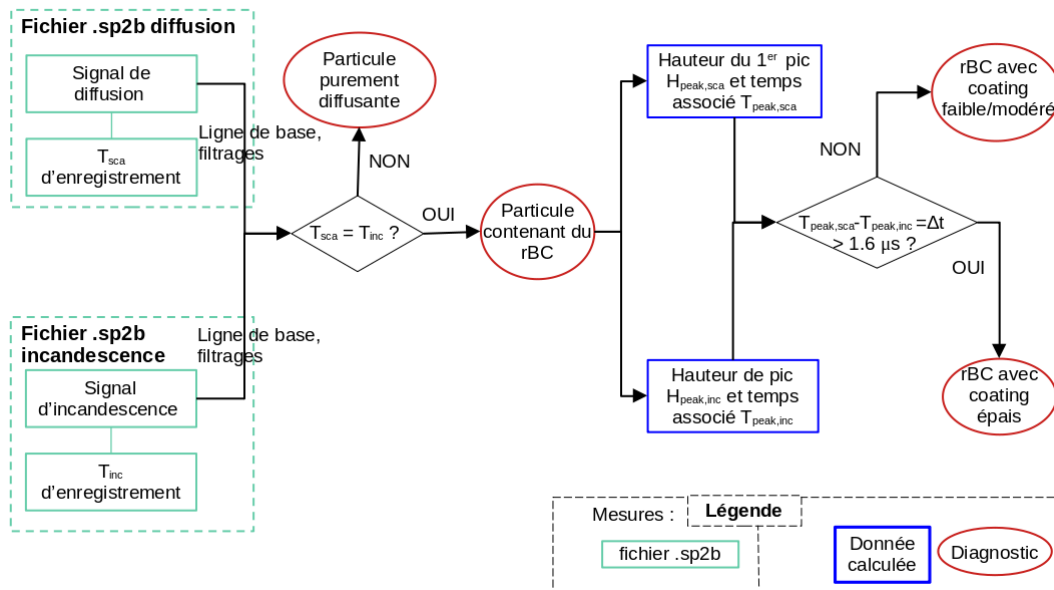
Fichier .sp2b diffusion

Signal de diffusion

$T_{sca}$ d'enregistrement

Ligne de base, filtrages

Fichier .sp2b incandescence

Ligne de base, filtrages

Signal d'incandescence

$T_{inc}$ d'enregistrement

Particule purement diffusante

NON

$T_{sca} = T_{inc}$ ?

OUI

Particule contenant du rBC

Hauteur du 1$^{er}$ pic $H_{peak,sca}$ et temps associé $T_{peak,sca}$

Hauteur de pic $H_{peak,inc}$ et temps associé $T_{peak,inc}$

NON

$T_{peak,sca}$-$T_{peak,inc}$ =Δt > 1.6 µs ?

OUI

rBC avec coating faible/modéré

rBC avec coating épais

Mesures :

Légende

fichier .sp2b

Donnée calculée

Diagnostic